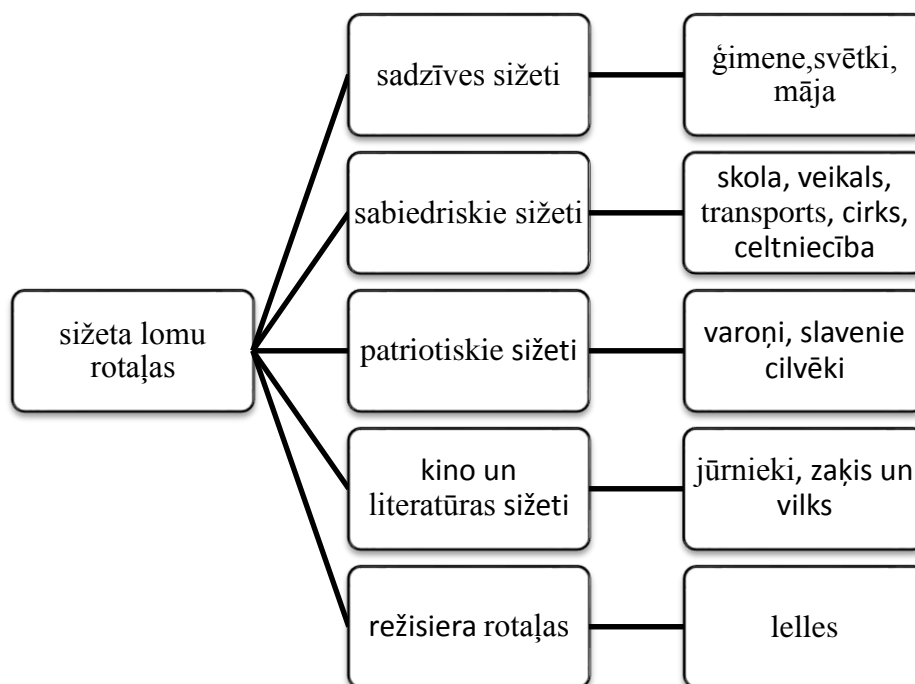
sižeta lomu rotaļas

sadzīves sižeti

ģimene,svētki, māja

sabiedriskie sižeti

skola, veikals, transports, cirks, celtniecība

patriotiskie sižeti

varoņi, slavenie cilvēki

kino un literatūras sižeti

jūrnieki, zaķis un vilks

režisiera rotaļas

lelles